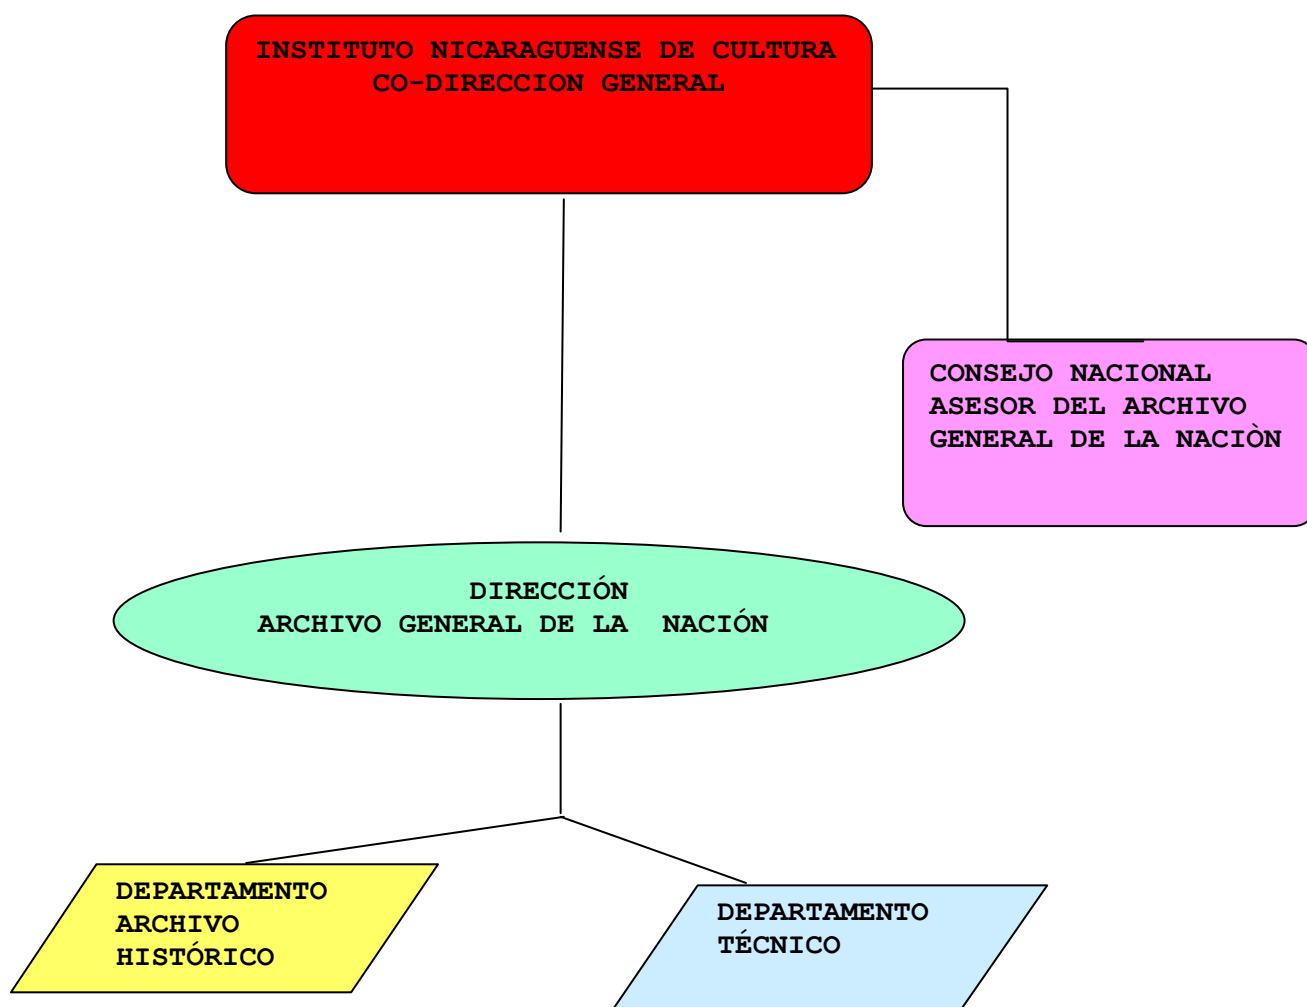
INSTITUTO NICARAGUENSE DE CULTURA
CO-DIRECCION GENERAL

CONSEJO NACIONAL ASESOR DEL ARCHIVO GENERAL DE LA NACIÒN

DIRECCIÓN
ARCHIVO GENERAL DE LA NACIÓN

DEPARTAMENTO ARCHIVO HISTÓRICO

DEPARTAMENTO TÉCNICO